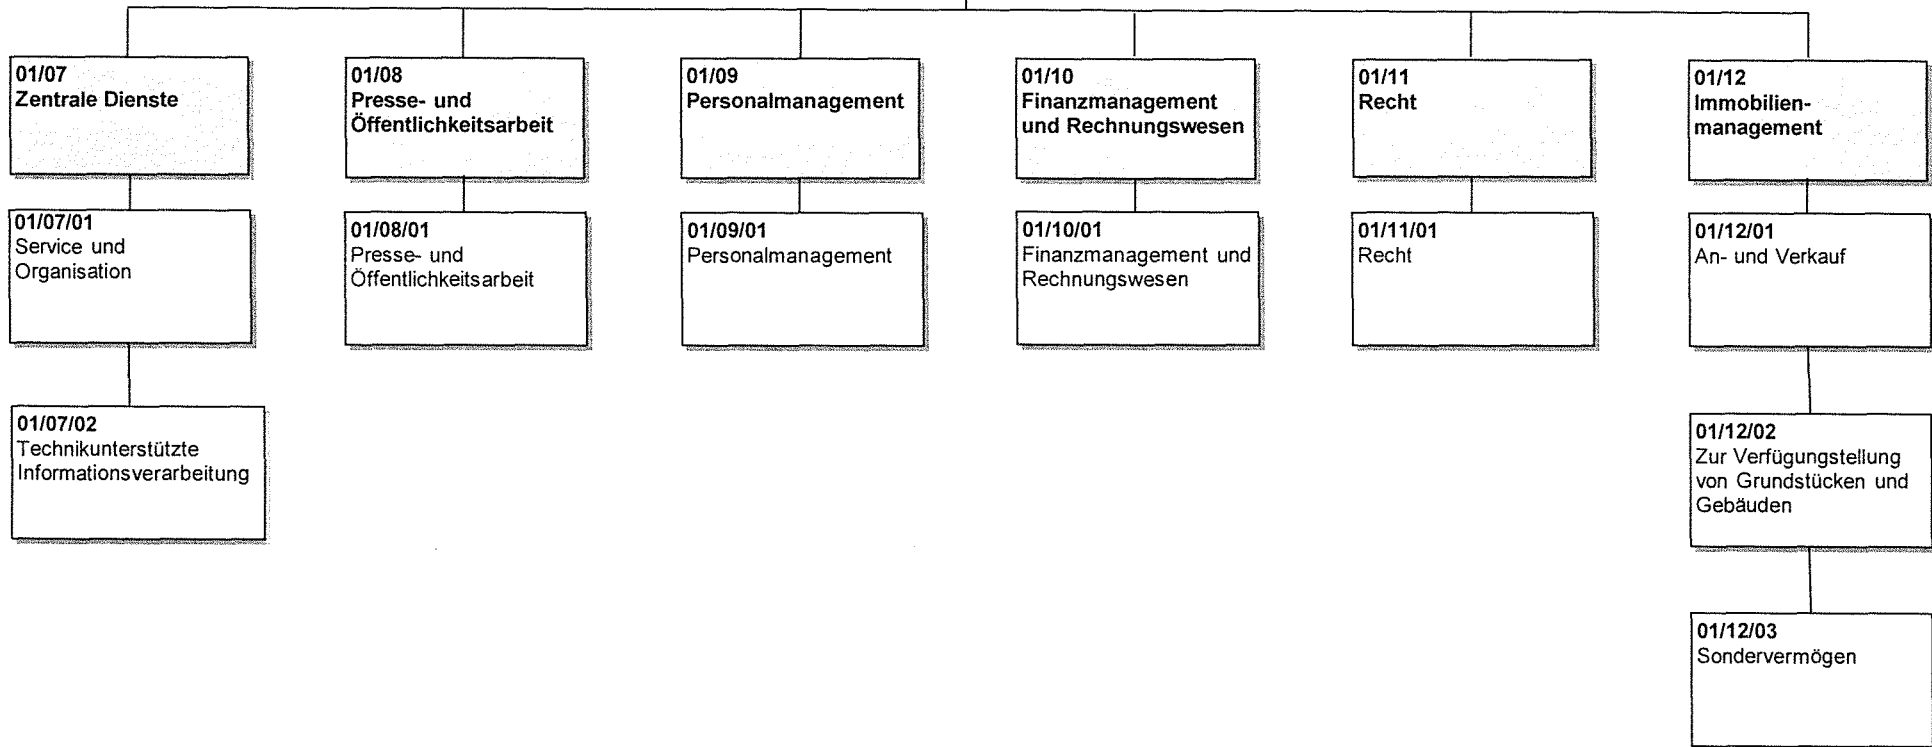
01/07
Zentrale Dienste

01/07/01
Service und Organisation

01/07/02
Technikunterstützte Informationsverarbeitung

01/08
Presse- und Öffentlichkeitsarbeit

01/08/01
Presse- und Öffentlichkeitsarbeit

01/09
Personalmanagement

01/09/01
Personalmanagement

01/10
Finanzmanagement und Rechnungswesen

01/10/01
Finanzmanagement und Rechnungswesen

01/11
Recht

01/11/01
Recht

01/12
Immobilienmanagement

01/12/01
An- und Verkauf

01/12/02
Zur Verfügungstellung von Grundstücken und Gebäuden

01/12/03
Sondervermögen